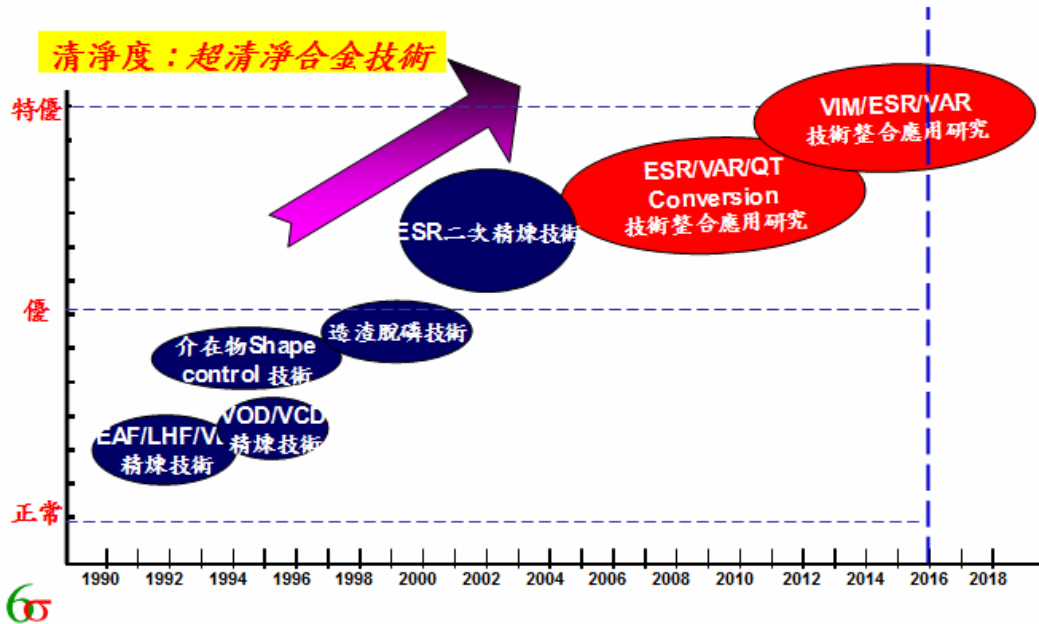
清淨度：超清淨合金技術

特優

優

正常

VIM/ESR/VAR
技術整合應用研究

ESR/VAR/QT
Conversion
技術整合應用研究

ESR二次精煉技術

造渣脫磷技術

介在物Shape control 技術

VOD/VCD
精煉技術

EAF/LHF/V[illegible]
精煉技術

1990 1992 1994 1996 1998 2000 2002 2004 2006 2008 2010 2012 2014 2016 2018

6σ